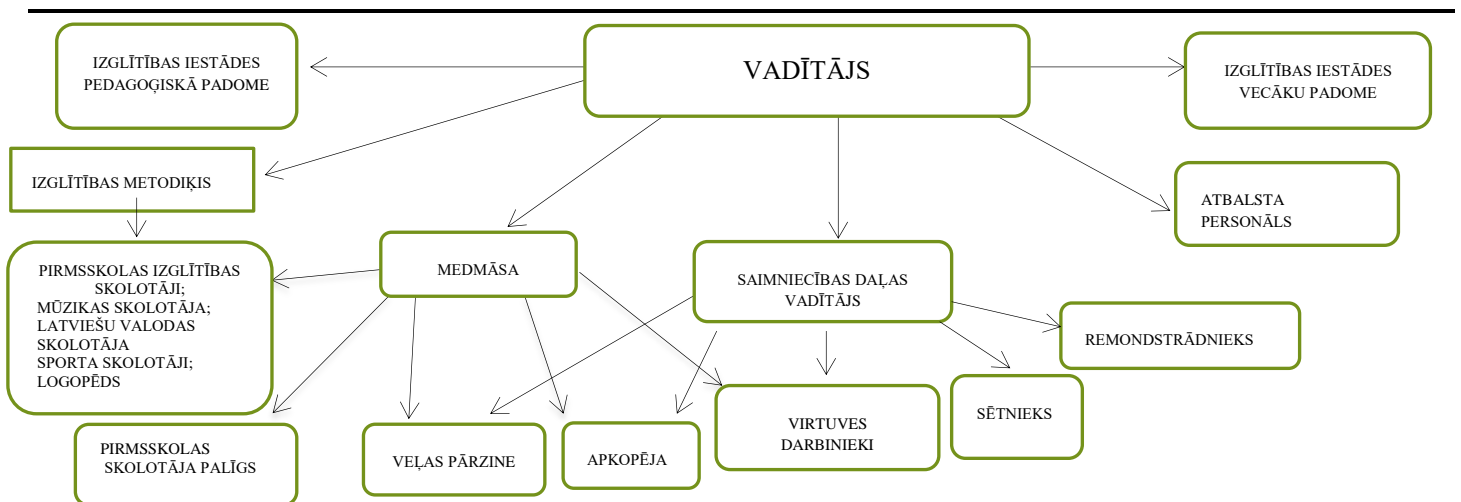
VADĪTĀJS

IZGLĪTĪBAS IESTĀDES PEDAGOĢISKĀ PADOME

IZGLĪTĪBAS IESTĀDES VECĀKU PADOME

IZGLĪTĪBAS METODIĶIS

ATBALSTA PERSONĀLS

PIRMSSKOLAS IZGLĪTĪBAS SKOLOTĀJI;
MŪZIKAS SKOLOTĀJA;
LATVIEŠU VALODAS SKOLOTĀJA
SPORTA SKOLOTĀJI;
LOGOPĒDS

MEDMĀSA

SAIMNIECĪBAS DAĻAS VADĪTĀJS

REMONDSTRĀDNIEKS

SĒTNIEKS

VIRTUVES DARBINIEKI

PIRMSSKOLAS SKOLOTĀJA PALĪGS

VEĻAS PĀRZINE

APKOPĒJA